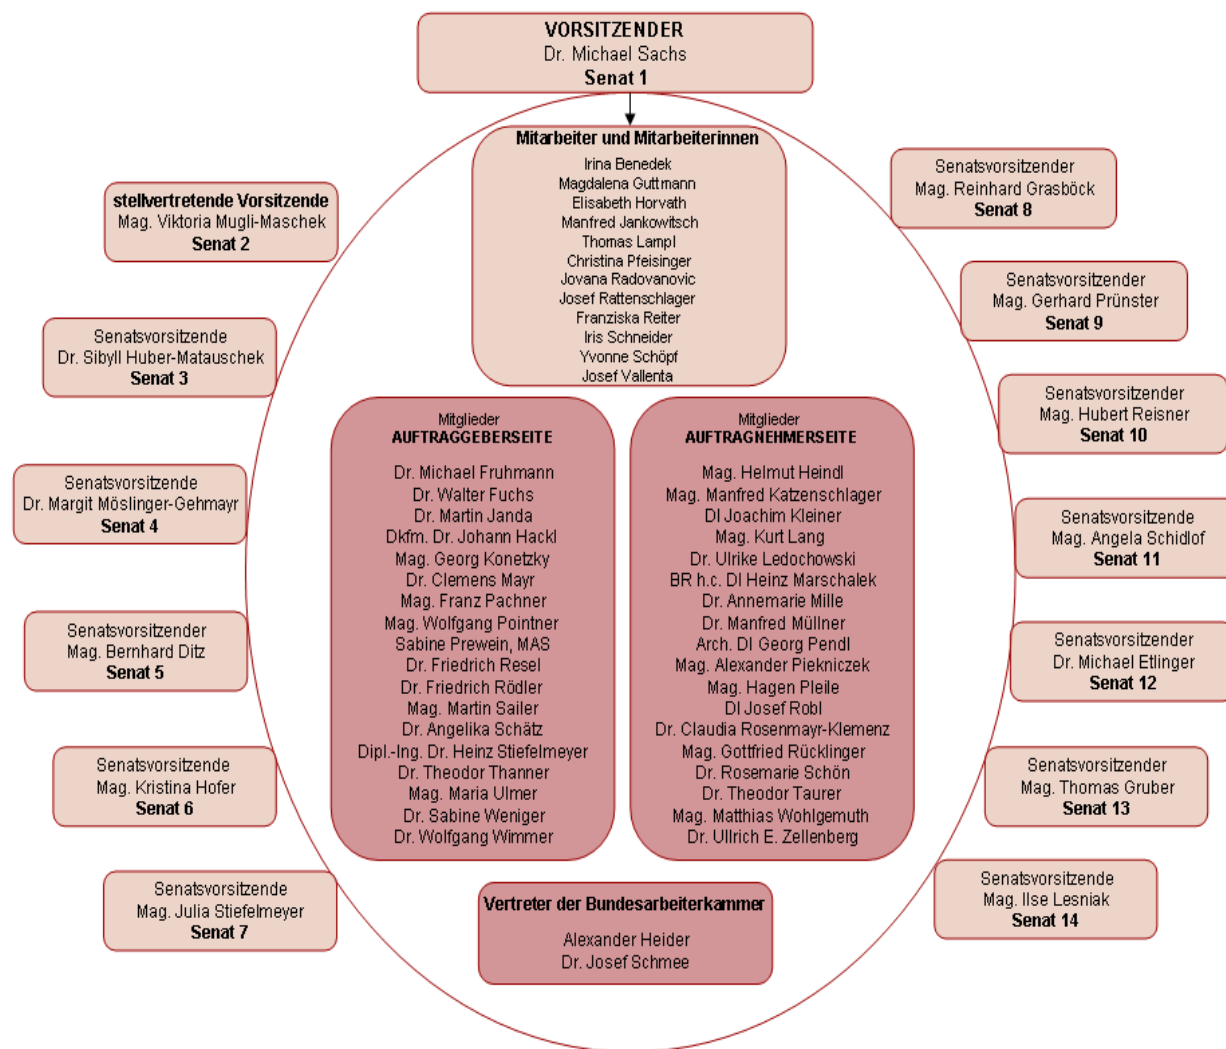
VORSITZENDER
Dr. Michael Sachs
Senat 1

stellvertretende Vorsitzende
Mag. Viktoria Mugli-Maschek
Senat 2

Senatsvorsitzende
Dr. Sibyll Huber-Matauschek
Senat 3

Senatsvorsitzende
Dr. Margit Möslinger-Gehmayr
Senat 4

Senatsvorsitzender
Mag. Bernhard Ditz
Senat 5

Senatsvorsitzende
Mag. Kristina Hofer
Senat 6

Senatsvorsitzende
Mag. Julia Stiefelmeyer
Senat 7

Mitarbeiter und Mitarbeiterinnen
Irina Benedek
Magdalena Guttmann
Elisabeth Horvath
Manfred Jankowitsch
Thomas Lampl
Christina Pfeisinger
Jovana Radovanovic
Josef Rattenschlager
Franziska Reiter
Iris Schneider
Yvonne Schöpf
Josef Vallenta

Mitglieder
AUFTRAGGEBERSEITE

Dr. Michael Fruhmann
Dr. Walter Fuchs
Dr. Martin Janda
Dkfm. Dr. Johann Hackl
Mag. Georg Konetzky
Dr. Clemens Mayr
Mag. Franz Pachner
Mag. Wolfgang Pointner
Sabine Prewein, MAS
Dr. Friedrich Resel
Dr. Friedrich Rödler
Mag. Martin Sailer
Dr. Angelika Schätz
Dipl.-Ing. Dr. Heinz Stiefelmeyer
Dr. Theodor Thanner
Mag. Maria Ulmer
Dr. Sabine Weniger
Dr. Wolfgang Wimmer

Mitglieder
AUFTRAGNEHMERSEITE

Mag. Helmut Heindl
Mag. Manfred Katzenschlager
DI Joachim Kleiner
Mag. Kurt Lang
Dr. Ulrike Ledochowski
BR h.c. DI Heinz Marschalek
Dr. Annemarie Mille
Dr. Manfred Müllner
Arch. DI Georg Pendl
Mag. Alexander Piekniczek
Mag. Hagen Pleile
DI Josef Robl
Dr. Claudia Rosenmayr-Klemenz
Mag. Gottfried Rücklinger
Dr. Rosemarie Schön
Dr. Theodor Taurer
Mag. Matthias Wohlgemuth
Dr. Ullrich E. Zellenberg

Vertreter der Bundesarbeiterkammer
Alexander Heider
Dr. Josef Schmee

Senatsvorsitzender
Mag. Reinhard Grasböck
Senat 8

Senatsvorsitzender
Mag. Gerhard Prünster
Senat 9

Senatsvorsitzender
Mag. Hubert Reisner
Senat 10

Senatsvorsitzende
Mag. Angela Schidlof
Senat 11

Senatsvorsitzender
Dr. Michael Etlinger
Senat 12

Senatsvorsitzender
Mag. Thomas Gruber
Senat 13

Senatsvorsitzende
Mag. Ilse Lesniak
Senat 14